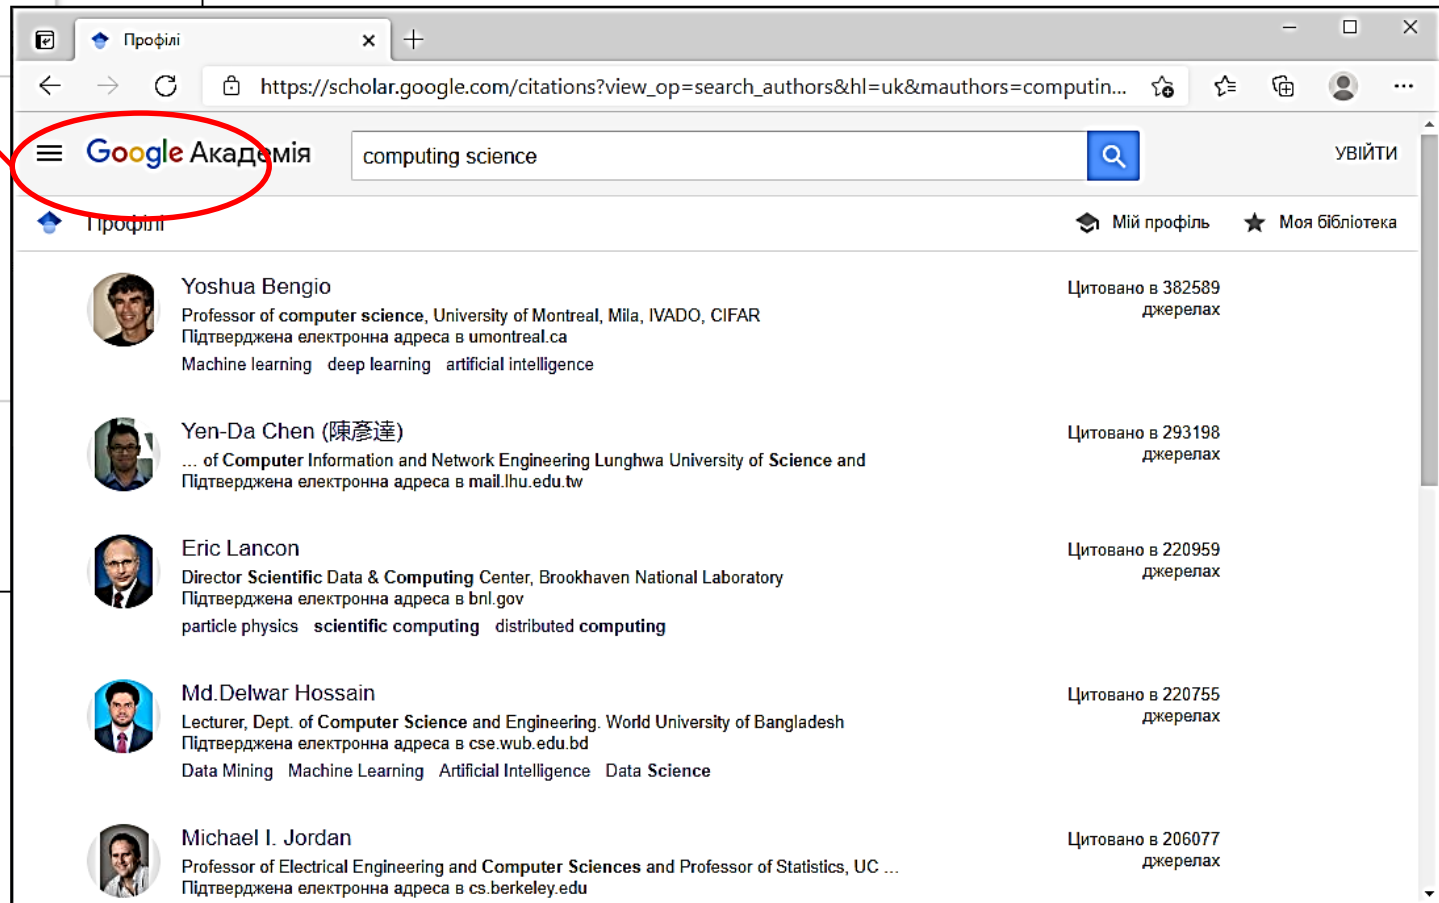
Профілі

https://scholar.google.com/citations?view_op=search_authors&hl=uk&mauthors=computin...

Google Академія

computing science

УВІЙТИ

Профілі

Мій профіль

Моя бібліотека

Yoshua Bengio
Professor of computer science, University of Montreal, Mila, IVADO, CIFAR
Підтверджена електронна адреса в umontreal.ca
Machine learning deep learning artificial intelligence

Цитовано в 382589 джерелах

Yen-Da Chen (陳彥達)
... of Computer Information and Network Engineering Lunghwa University of Science and
Підтверджена електронна адреса в mail.lhu.edu.tw

Цитовано в 293198 джерелах

Eric Lancon
Director Scientific Data & Computing Center, Brookhaven National Laboratory
Підтверджена електронна адреса в bnl.gov
particle physics scientific computing distributed computing

Цитовано в 220959 джерелах

Md.Delwar Hossain
Lecturer, Dept. of Computer Science and Engineering. World University of Bangladesh
Підтверджена електронна адреса в cse.wub.edu.bd
Data Mining Machine Learning Artificial Intelligence Data Science

Цитовано в 220755 джерелах

Michael I. Jordan
Professor of Electrical Engineering and Computer Sciences and Professor of Statistics, UC ...
Підтверджена електронна адреса в cs.berkeley.edu

Цитовано в 206077 джерелах